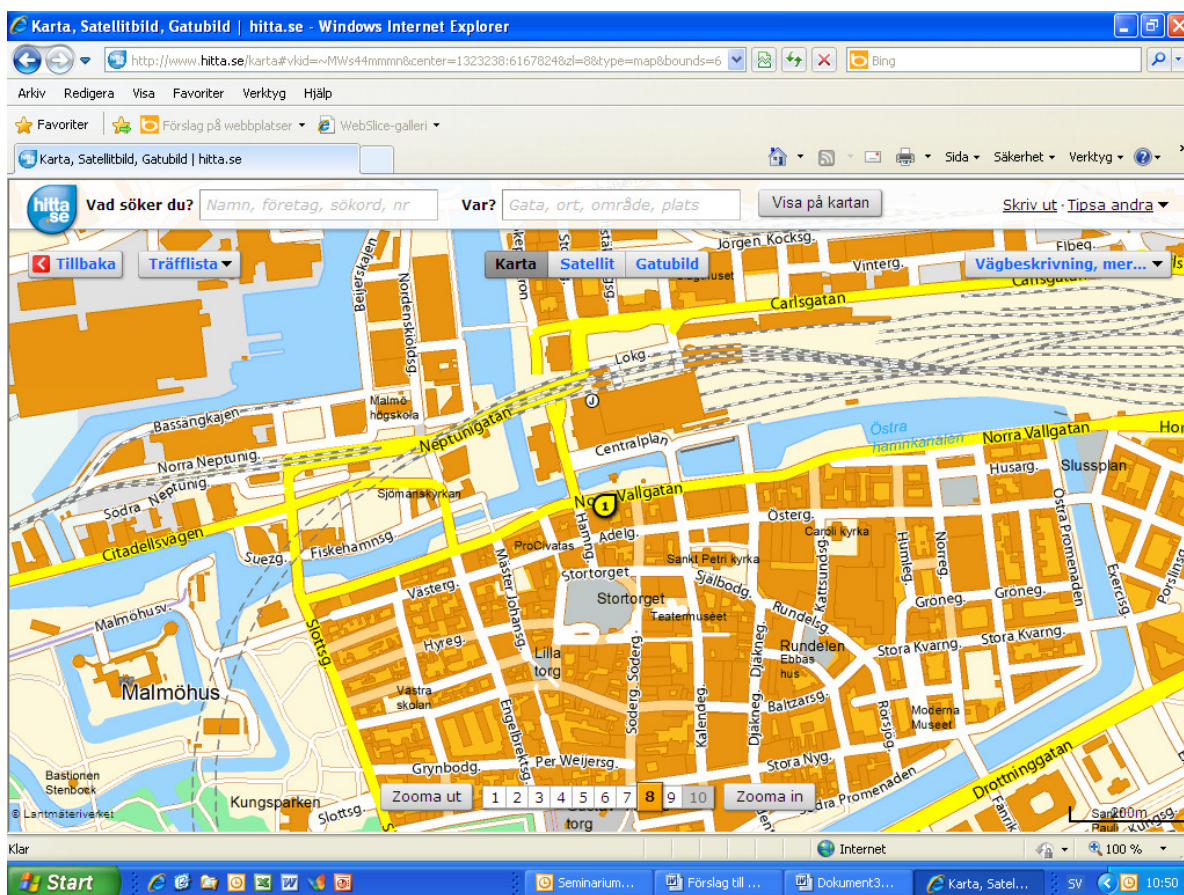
Karta, Satellitbild, Gatubild | hitta.se - Windows Internet Explorer

http://www.hitta.se/karta#vkid=~MWs44mmmn&center=1323238:6167824&zl=8&type=map&bounds=6

Bing

Arkiv Redigera Visa Favoriter Verktyg Hjälp

Favoriter Förslag på webbplatser WebSlice-galleri

Karta, Satellitbild, Gatubild | hitta.se

Sida Säkerhet Verktyg

hitta.se Vad söker du? Namn, företag, sökord, nr Var? Gata, ort, område, plats Visa på kartan Skriv ut Tipsa andra

Tillbaka Träfflista Karta Satellit Gatubild Vägbeskrivning, mer...

Jörgen Kocksg. Flbeg. Vinterg. Carlsgatan Carlsgatan Beijerskajen Nordenskiöldsg. Lokg. Malmö högskola Bassängkajen Neptunigatan Östra hamnkanalen Norra Vallgatan Centralplan Norra Neptunig. Husarg. Slussplan Sodra Neptunig. Sjömanskyrkan Norra Vallgatan Österg. Caroli kyrka Citadellsvägen Hamng. Adelg. ProCivitas Sankt Petri kyrka Suezg. Fiskehamnsg. Humleg. Norreg. Östra Promenaden Exercisg. Västerg. Mäster Johansg. Stortorget Själbodg. Stortorget Rundelsg. Gröneg. Gröneg. Teatermuseet Kattsundsg. Malmöhusv. Slottsg. Hyreg. Lilla torg Rundelen Stora Kvarng. Stora Kvarng. Ebbas hus Malmöhus Västra skolan Engelbrektsg. Södergatan Kalendeg. Djäkneg. Baltzarsg. Moderna Museet Per Weijersg. Rörsjög. Stora Nyg. Grynbodg. Drottninggatan Bastionen Stenbock Kungsparken Södra Promenaden Slottsg. torg © Lantmäteriverket 200m

Zooma ut 1 2 3 4 5 6 7 8 9 10 Zooma in

Klar Internet 100 %

Start Seminarium... Förslag till ... Dokument3... Karta, Satel... SV 10:50